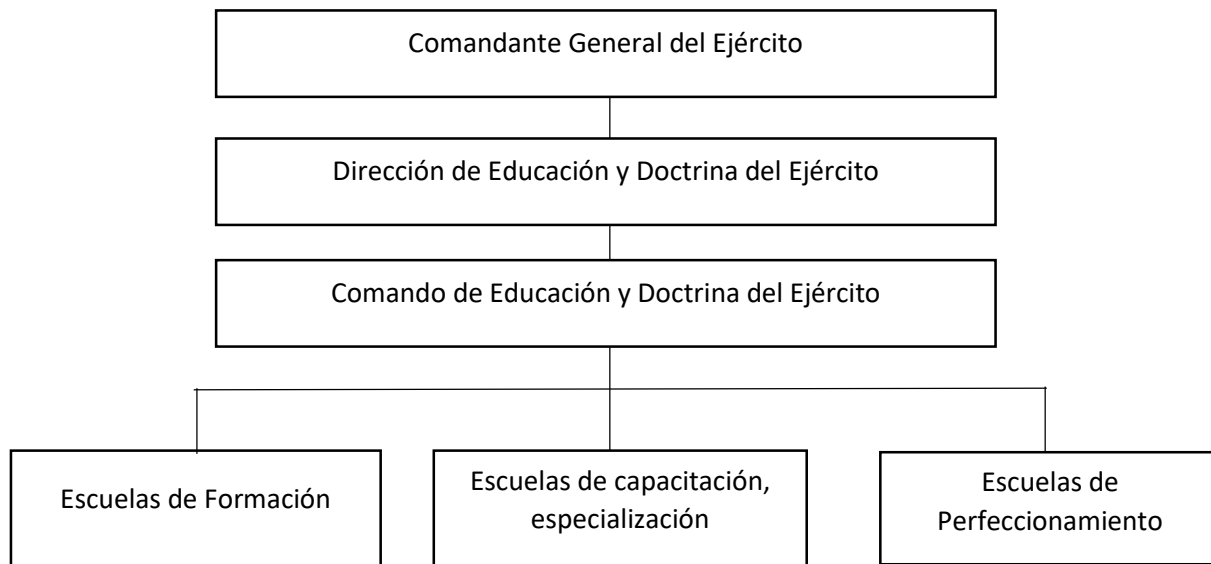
Comandante General del Ejército

Dirección de Educación y Doctrina del Ejército

Comando de Educación y Doctrina del Ejército

Escuelas de Formación

Escuelas de capacitación, especialización

Escuelas de Perfeccionamiento